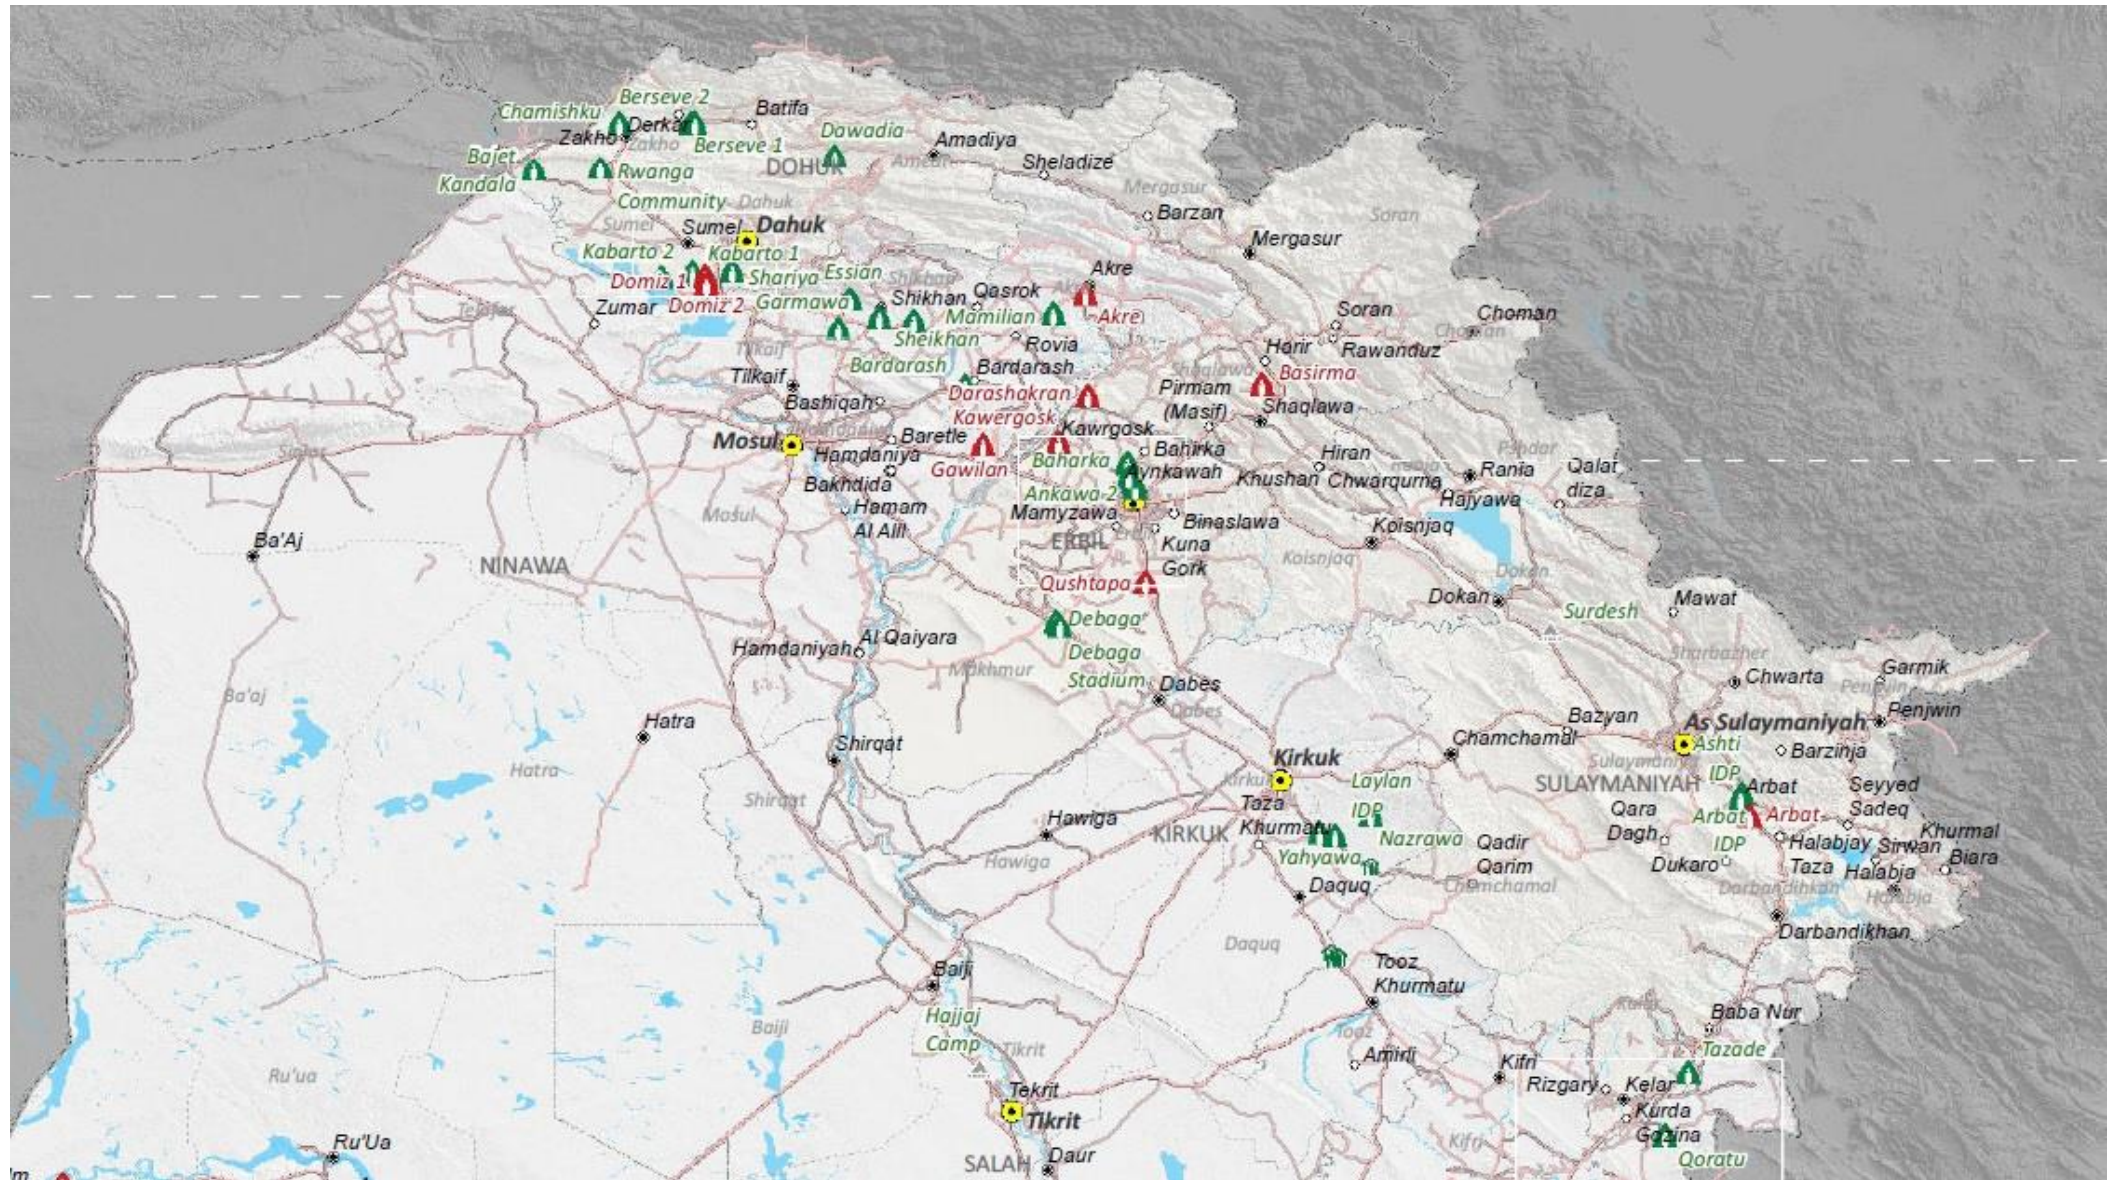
Chamishku
Berseve 2
Batifa
Derkar
Zakho
Zakho
Berseve 1
Dawadia
Amadiya
Bajet
Kandala
Rwanga
DOHUK
Amedi
Sheladize
Community
Dahuk
Mergasur
Sumel
Sumel
Dahuk
Barzan
Soran
Kabarto 2
Kabarto 1
Mergasur
Domiz 1
Shariya
Essian
Shikhan
Akre
Domiz 2
Garmawa
Shikhan
Qasrok
Zumar
Mamilian
Akre
Soran
Choman
Telafar
Sheikhan
Rovia
Choman
Harir
Rawanduz
Tilkaif
Bardarash
Bardarash
Shaqlawa
Basirma
Tilkaif
Pirmam
Darashakran
(Masif)
Shaqlawa
Bashiqah
Kawergosk
Kawrgosk
Pshdar
Mosul
Baretle
Bahirka
Hiran
Hamdaniya
Baharka
Ainkawah
Rania
Qalat
Gawilan
Khushan
Chwarqurna
Bakhdida
Hajyawa
diza
Ankawa 2
Hamam
Mamyzawa
Binaslawa
Mosul
Koisnjaq
Al Alil
Ba'Aj
ERBIL
Erbil
Kuna
NINAWA
Gork
Koisnjaq
Qushtapa
Dokan
Dokan
Mawat
Debaga
Surdesh
Al Qaiyara
Hamdaniyah
Sharbazher
Debaga
Makhmur
Garmik
Chwarta
Stadium
Dabes
Penjwin
Ba'aj
Dabes
Bazyan
Penjwin
Hatra
As Sulaymaniyah
Chamchamal
Ashti
Shirqat
Kirkuk
Barzinja
Sulaymaniya
IDP
Hatra
Laylan
Arbat
Kirkuk
SULAYMANIYAH
Seyyed
Taza
IDP
Qara
Sadeq
Shirqat
Arbat
Arbat
Hawiga
Khurmal
Khurmala
Nazrawa
Dagh
KIRKUK
Qadir
IDP
Halabjay
Sirwan
Biara
Yahyawa
Qarim
Dukaro
Taza
Halabja
Hawiga
Daquq
Chamchamal
Darbandikhan
Halabja
Darbandikhan
Daquq
Tooz
Baiji
Khurmatu
Kalar
Baiji
Baba Nur
Hajjaj
Tooz
Camp
Tikrit
Tazade
Amirli
Kifri
Ru'ua
Rizgary
Kelar
Tekrit
Kurda
Tikrit
Kifri
Gazina
Ru'Ua
Qoratu
SALAH
Daur